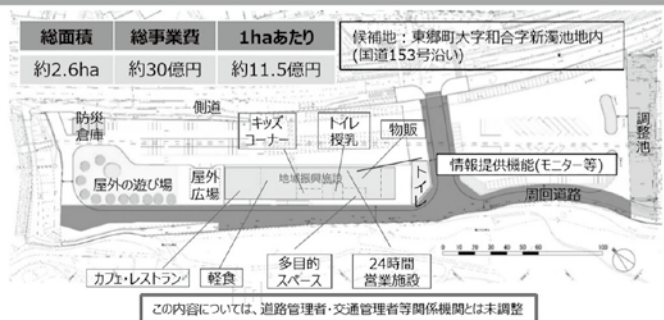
| 総面積 | 総事業費 | 1haあたり |
|---|---|---|
| 約2.6ha | 約30億円 | 約11.5億円 |

候補地：東郷町大字和合字新濁池地内（国道153号沿い）

側道

防災倉庫

キッズコーナー

トイレ授乳

物販

調整池

屋外の遊び場

屋外広場

地域振興施設

情報提供機能(モニター等)

トイレ

周回道路

多目的スペース

24時間営業施設

カフェ・レストラン

軽食

この内容については、道路管理者・交通管理者等関係機関とは未調整